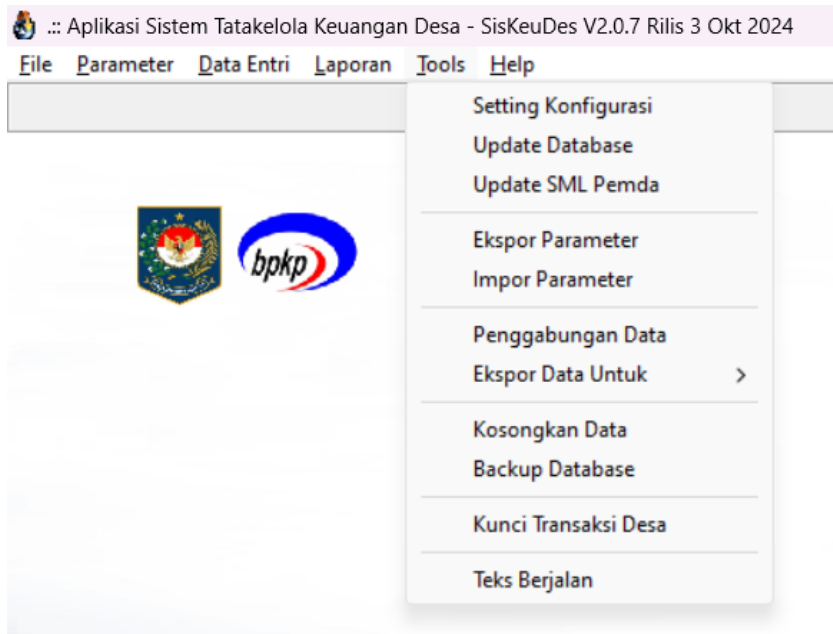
.:: Aplikasi Sistem Tatakelola Keuangan Desa - SisKeuDes V2.0.7 Rilis 3 Okt 2024

File Parameter Data Entri Laporan Tools Help

bpkp

Setting Konfigurasi
Update Database
Update SML Pemda

Ekspor Parameter
Impor Parameter

Penggabungan Data
Ekspor Data Untuk >

Kosongkan Data
Backup Database

Kunci Transaksi Desa

Teks Berjalan